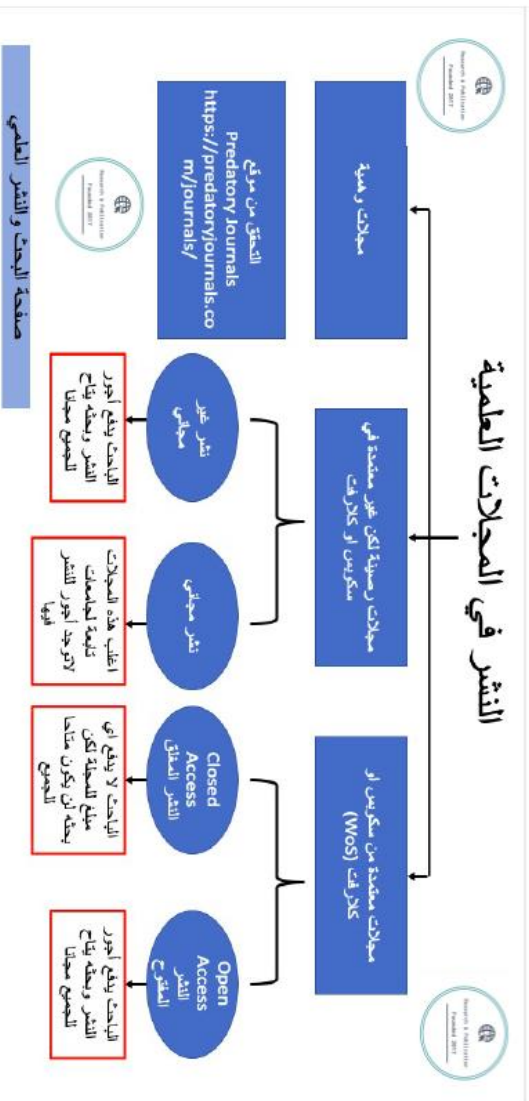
النشر في المجلات العلمية

مجلات وهمية

مجلات رصينة لكن غير معتمدة في سكوبس او كلارفت

مجلات معتمدة من سكوبس او كلارفت (WoS)

التحقق من موقع Predatory Journals https://predatoryjournals.com/journals/

نشر غير مجاني

الباحث يدفع أجور النشر وبحثه يتاح للجميع مجانا

نشر مجاني

اغلب هذه المجلات تابعة لجامعات لاتوجد أجور النشر فيها

Closed Access النشر المغلق

الباحث لا يدفع اي مبلغ للمجلة لكن بحثه لن يكون متاحا للجميع

Open Access النشر المفتوح

الباحث يدفع أجور النشر وبحثه يتاح للجميع مجانا

صفحة البحث والنشر العلمي

Research & Publication Founded 2017